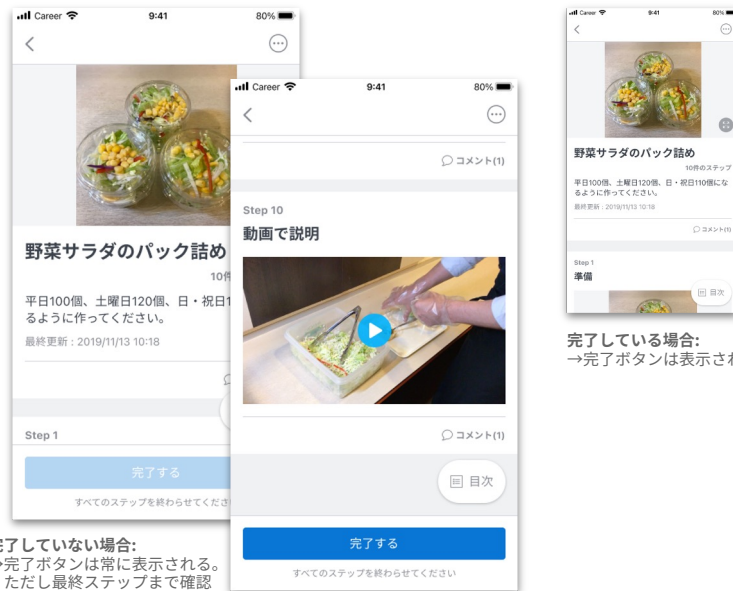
Career 9:41 80%

野菜サラダのパック詰め

10件

平日100個、土曜日120個、日・祝日1
るように作ってください。

最終更新：2019/11/13 10:18

Step 1

完了する

すべてのステップを終わらせてくださ

完了していない場合:
→完了ボタンは常に表示される。
ただし最終ステップまで確認

Career 9:41 80%

コメント(1)

Step 10

動画で説明

コメント(1)

目次

完了する

すべてのステップを終わらせてください

Career 9:41 80%

野菜サラダのパック詰め

10件のステップ

平日100個、土曜日120個、日・祝日110個にな
るように作ってください。

最終更新：2019/11/13 10:18

コメント(1)

Step 1

準備

目次

完了している場合:
→完了ボタンは表示され